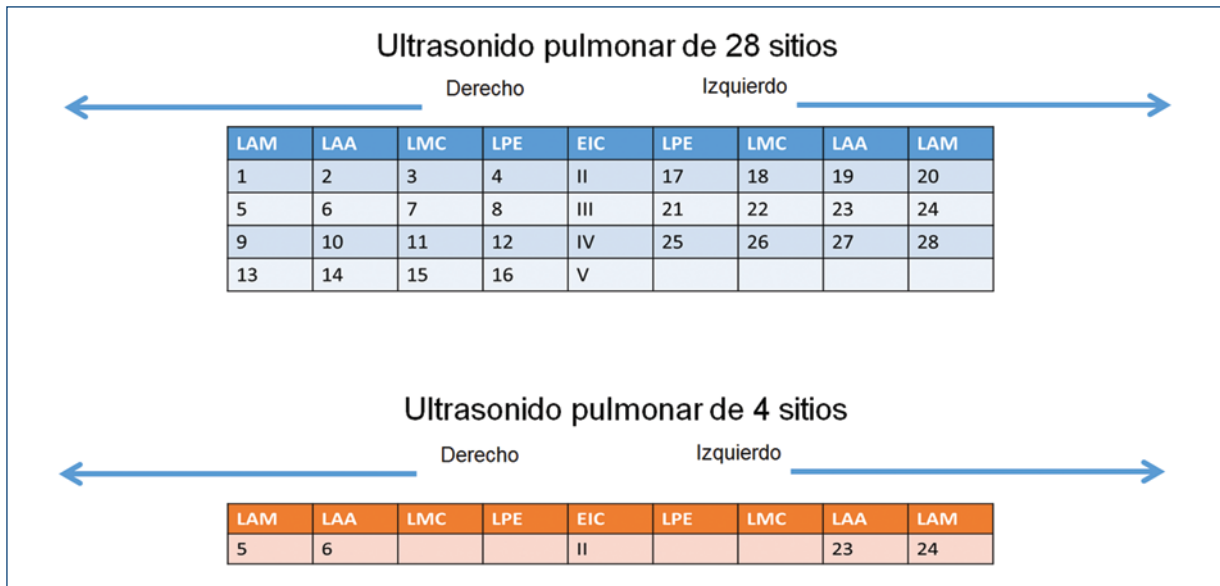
Ultrasonido pulmonar de 28 sitios

Derecho Izquierdo

| LAM | LAA | LMC | LPE | EIC | LPE | LMC | LAA | LAM |
|---|---|---|---|---|---|---|---|---|
| 1 | 2 | 3 | 4 | II | 17 | 18 | 19 | 20 |
| 5 | 6 | 7 | 8 | III | 21 | 22 | 23 | 24 |
| 9 | 10 | 11 | 12 | IV | 25 | 26 | 27 | 28 |
| 13 | 14 | 15 | 16 | V | | | | |

Ultrasonido pulmonar de 4 sitios

Derecho Izquierdo

| LAM | LAA | LMC | LPE | EIC | LPE | LMC | LAA | LAM |
|---|---|---|---|---|---|---|---|---|
| 5 | 6 | | | II | | | 23 | 24 |